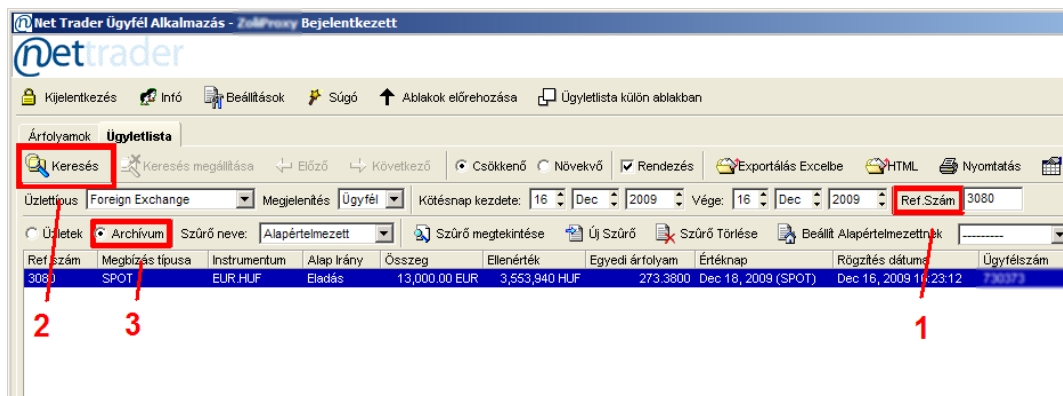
Net Trader Ügyfél Alkalmazás - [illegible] Bejelentkezett

nettrader

Kijelentkezés Infó Beállítások Súgó Ablakok előrehozása Ügyletlista külön ablakban

Árfolyamok Ügyletlista

Keresés Keresés megállítása Előző Következő Csökkenő Növekvő Rendezés Exportálás Excelbe HTML Nyomtatás

Üzlettípus Foreign Exchange Megjelenítés Ügyfél Kötésnap kezdete: 16 Dec 2009 Vége: 16 Dec 2009 Ref.Szám 3080

Üzletek Archívum Szűrő neve: Alapértelmezett Szűrő megtekintése Új Szűrő Szűrő Törlése Beállít Alapértelmezettnek ----------

| Ref.szám | Megbízás típusa | Instrumentum | Alap irány | Összeg | Ellenérték | Egyedi árfolyam | Értéknap | Rögzítés dátuma | Ügyfélszám |
|---|---|---|---|---|---|---|---|---|---|
| 3080 | SPOT | EUR.HUF | Eladás | 13,000.00 EUR | 3,553,940 HUF | 273.3800 | Dec 18, 2009 (SPOT) | Dec 16, 2009 16:23:12 | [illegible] |

2 3 1